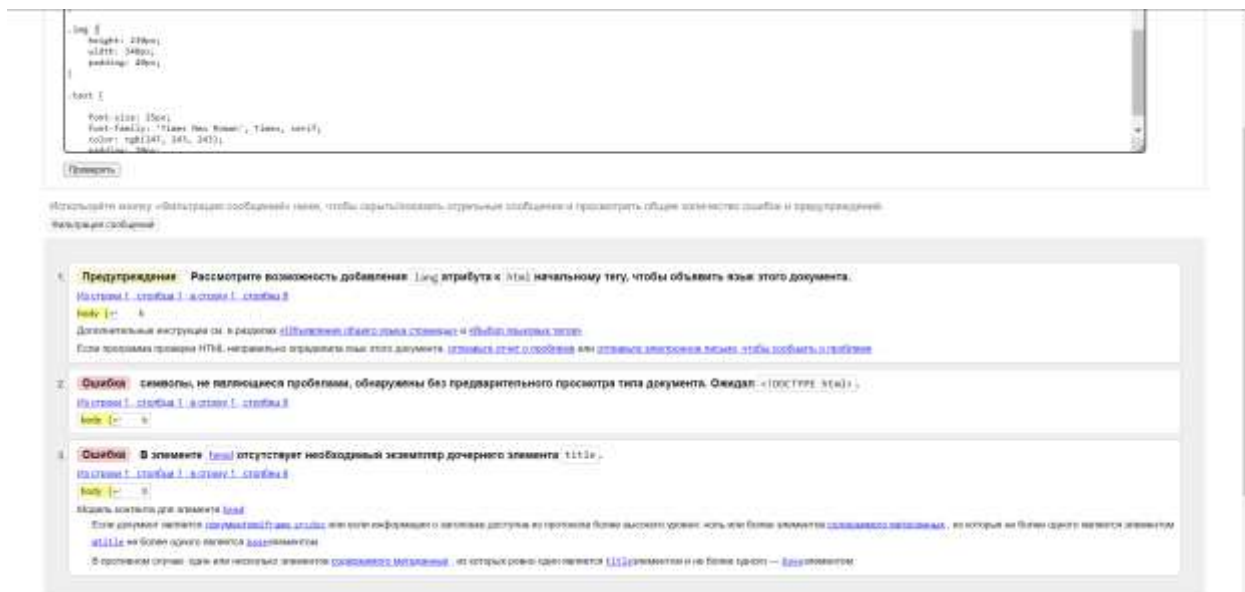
.img {
height: 230px;
width: 340px;
padding: 40px;
}

.text {

font-size: 15px;
font-family: 'Times New Roman', Times, serif;
color: rgb(247, 245, 245);
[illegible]

Проверить

Используйте кнопку «Фильтрация сообщений» ниже, чтобы скрыть/показать отдельные сообщения и просмотреть общее количество ошибок и предупреждений.

Фильтрация сообщений

1. Предупреждение Рассмотрите возможность добавления lang атрибута к html начальному тегу, чтобы объявить язык этого документа.

Из строки 1, столбца 1; в строку 1, столбца 8

body {↩ h

Дополнительные инструкции см. в разделах «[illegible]» и «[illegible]»

Если программа проверки HTML неправильно определила язык этого документа, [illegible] или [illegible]

2. Ошибка символы, не являющиеся пробелами, обнаружены без предварительного просмотра типа документа. Ожидал <!DOCTYPE html>.

Из строки 1, столбца 1; в строку 1, столбца 8

body {↩ h

3. Ошибка В элементе head отсутствует необходимый экземпляр дочернего элемента title.

Из строки 1, столбца 1; в строку 1, столбца 8

body {↩ h

Модель контента для элемента head

Если документ является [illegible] или если информация о заголовке доступна из протокола более высокого уровня: ноль или более элементов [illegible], из которых не более одного является элементом title не более одного является base элементом.

В противном случае: один или несколько элементов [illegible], из которых ровно один является title элементом и не более одного — base элементом.